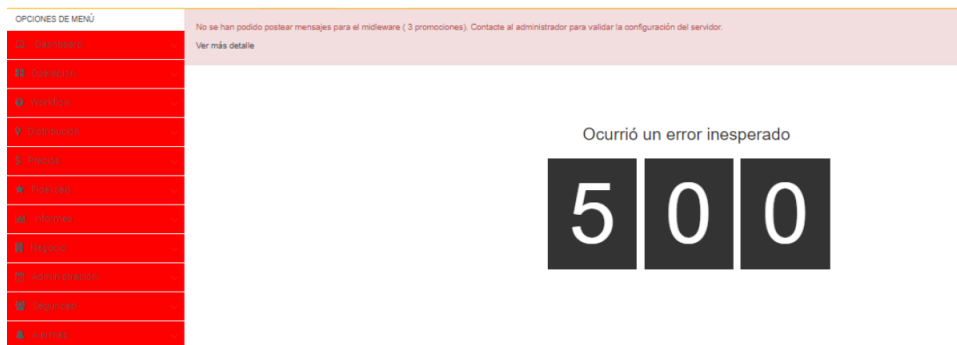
OPCIONES DE MENÚ

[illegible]
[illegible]
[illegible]
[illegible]
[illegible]
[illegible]
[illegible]
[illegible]
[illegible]
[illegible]
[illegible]

No se han podido postear mensajes para el midleware ( 3 promociones). Contacte al administrador para validar la configuración del servidor.

Ver más detalle

Ocurrió un error inesperado

5 0 0